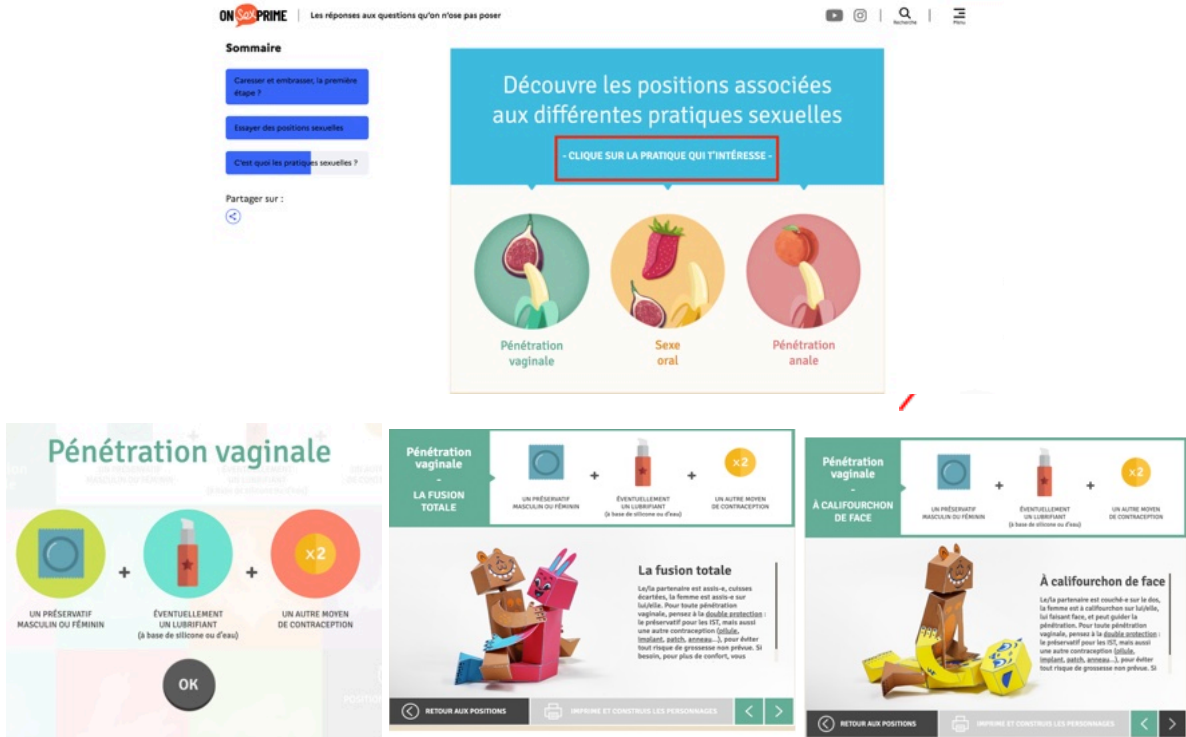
ON SEXPRIME | Les réponses aux questions qu'on n'ose pas poser

Recherche | Menu

Sommaire

Caresser et embrasser, la première étape ?

Essayer des positions sexuelles

C'est quoi les pratiques sexuelles ?

Partager sur :

Découvre les positions associées aux différentes pratiques sexuelles

- CLIQUE SUR LA PRATIQUE QUI T'INTÉRESSE -

Pénétration vaginale

Sexe oral

Pénétration anale

Pénétration vaginale

UN PRÉSERVATIF MASCULIN OU FÉMININ

+

ÉVENTUELLEMENT UN LUBRIFIANT (à base de silicone ou d'eau)

+

×2

UN AUTRE MOYEN DE CONTRACEPTION

OK

Pénétration vaginale - LA FUSION TOTALE

UN PRÉSERVATIF MASCULIN OU FÉMININ + ÉVENTUELLEMENT UN LUBRIFIANT (à base de silicone ou d'eau) + ×2 UN AUTRE MOYEN DE CONTRACEPTION

La fusion totale

Le/la partenaire est assis-e, cuisses écartées, la femme est assis-e sur lui/elle. Pour toute pénétration vaginale, pensez à la double protection : le préservatif pour les IST, mais aussi une autre contraception (pilule, implant, patch, anneau...), pour éviter tout risque de grossesse non prévue. Si besoin, pour plus de confort, vous

RETOUR AUX POSITIONS

IMPRIME ET CONSTRUIS LES PERSONNAGES

Pénétration vaginale - À CALIFOURCHON DE FACE

UN PRÉSERVATIF MASCULIN OU FÉMININ + ÉVENTUELLEMENT UN LUBRIFIANT (à base de silicone ou d'eau) + ×2 UN AUTRE MOYEN DE CONTRACEPTION

À califourchon de face

Le/la partenaire est couché-e sur le dos, la femme est à califourchon sur lui/elle, lui faisant face, et peut guider la pénétration. Pour toute pénétration vaginale, pensez à la double protection : le préservatif pour les IST, mais aussi une autre contraception (pilule, implant, patch, anneau...), pour éviter tout risque de grossesse non prévue. Si

RETOUR AUX POSITIONS

IMPRIME ET CONSTRUIS LES PERSONNAGES